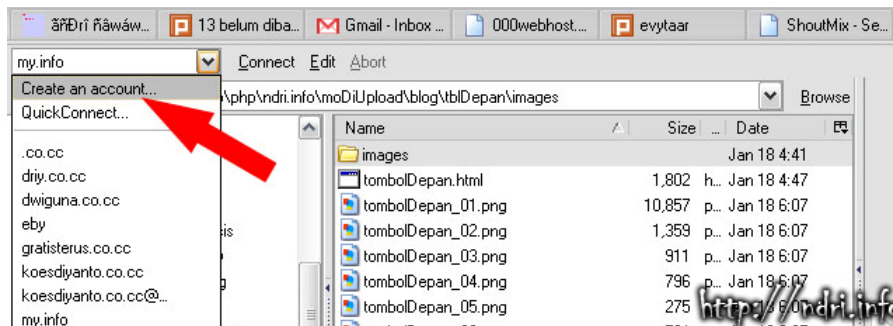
ãñÐrî ñâwáw... | 13 belum diba... | Gmail - Inbox ... | 000webhost... | evytaar | ShoutMix - Se...

my.info | Connect | Edit | Abort

Create an account...
QuickConnect...
.co.cc
driy.co.cc
dwiguna.co.cc
eby
gratisterus.co.cc
koesdiyanto.co.cc
koesdiyanto.co.cc@...
my.info

\php\ndri.info\moDiUpload\blog\tblDepan\images | Browse

| Name | Size | ... | Date |
|---|---|---|---|
| images | | | Jan 18 4:41 |
| tombolDepan.html | 1,802 | h... | Jan 18 4:47 |
| tombolDepan_01.png | 10,857 | p... | Jan 18 6:07 |
| tombolDepan_02.png | 1,359 | p... | Jan 18 6:07 |
| tombolDepan_03.png | 911 | p... | Jan 18 6:07 |
| tombolDepan_04.png | 796 | p... | Jan 18 6:07 |
| tombolDepan_05.png | 275 | | |

is

http://ndri.info